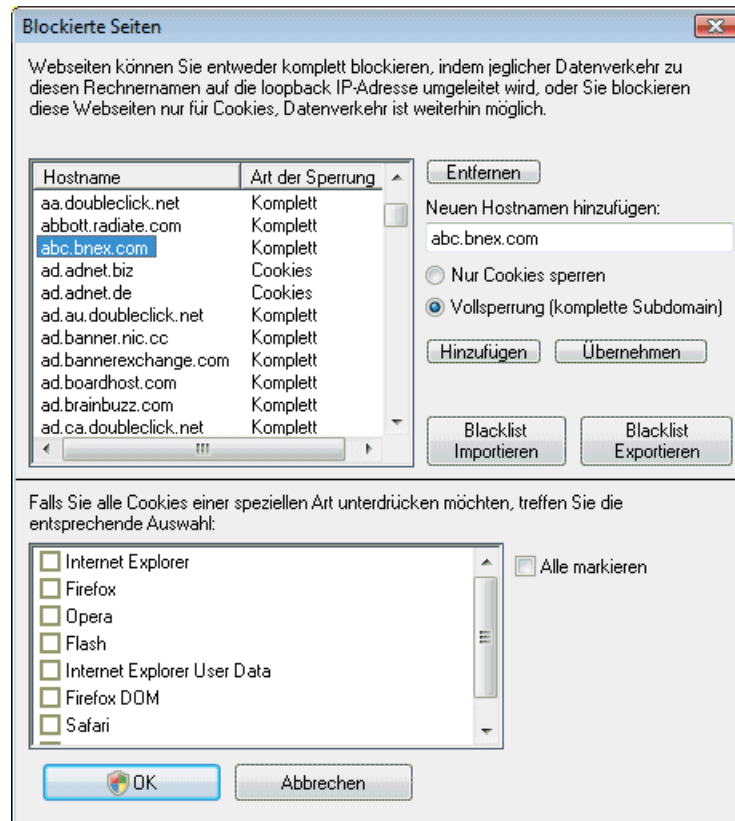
Blockierte Seiten

Webseiten können Sie entweder komplett blockieren, indem jeglicher Datenverkehr zu diesen Rechnernamen auf die loopback IP-Adresse umgeleitet wird, oder Sie blockieren diese Webseiten nur für Cookies, Datenverkehr ist weiterhin möglich.

| Hostname | Art der Sperrung |
|---|---|
| aa.doubleclick.net | Komplett |
| abbott.radiate.com | Komplett |
| abc.bnex.com | Komplett |
| ad.adnet.biz | Cookies |
| ad.adnet.de | Cookies |
| ad.au.doubleclick.net | Komplett |
| ad.banner.nic.cc | Komplett |
| ad.bannerexchange.com | Komplett |
| ad.boardhost.com | Komplett |
| ad.brainbuzz.com | Komplett |
| ad.ca.doubleclick.net | Komplett |

Entfernen

Neuen Hostnamen hinzufügen:

abc.bnex.com

Nur Cookies sperren

Vollsperrung (komplette Subdomain)

Hinzufügen Übernehmen

Blacklist Importieren

Blacklist Exportieren

Falls Sie alle Cookies einer speziellen Art unterdrücken möchten, treffen Sie die entsprechende Auswahl:

Internet Explorer
Firefox
Opera
Flash
Internet Explorer User Data
Firefox DOM
Safari

Alle markieren

OK

Abbrechen